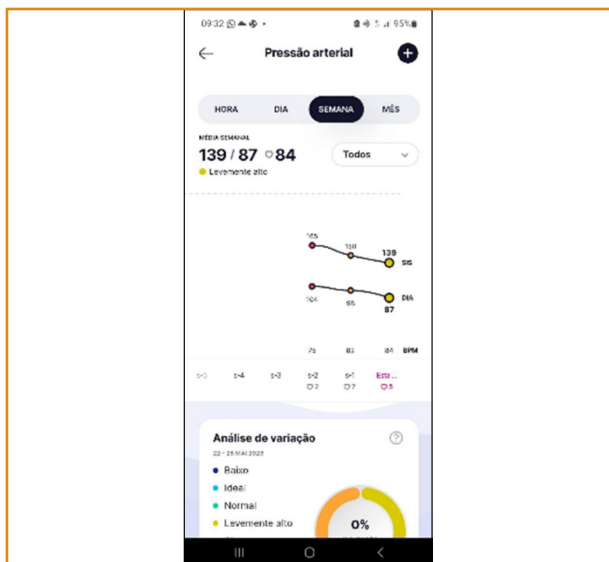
09:32 95%

Pressão arterial

HORA DIA SEMANA MÊS

MÉDIA SEMANAL
139 / 87 ♡84
Levemente alto

Todos

165
108
139
SIS

104
95
87
DIA

71 83 84 BPM

s-5 s-4 s-3 s-2 s-1 Esta...
♡2 ♡7 ♡5

Análise de variação
22 - 28 MAI 2023
Baixo
Ideal
Normal
Levemente alto

0%